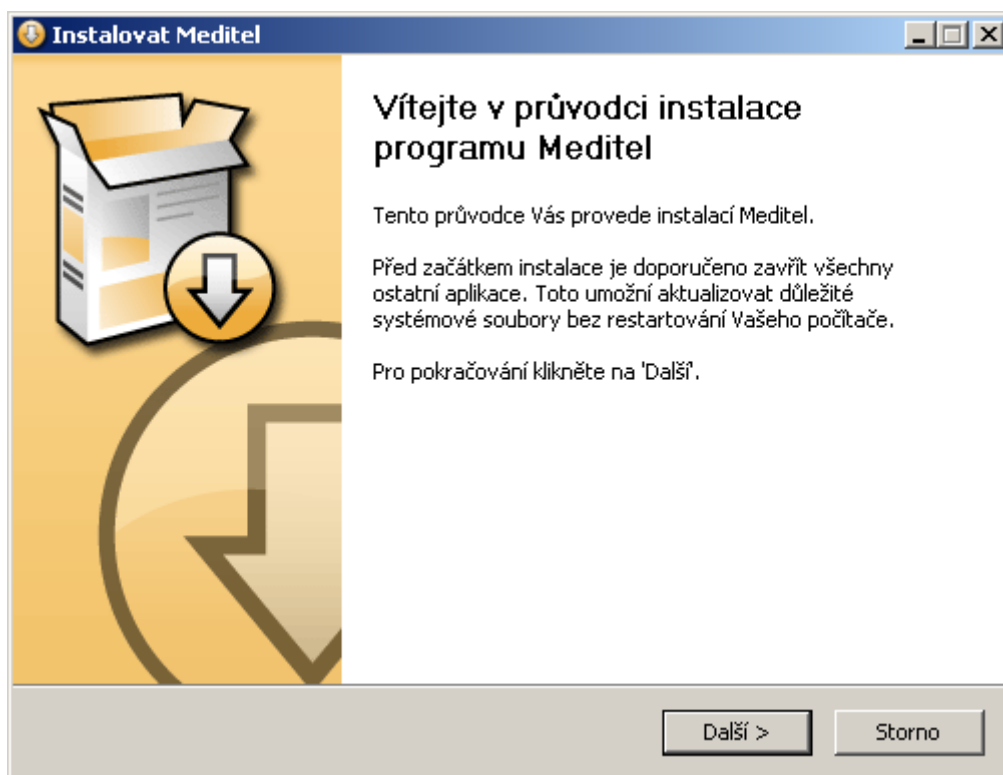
Instalovat Meditel

Vítejte v průvodci instalace programu Meditel

Tento průvodce Vás provede instalací Meditel.

Před začátkem instalace je doporučeno zavřít všechny ostatní aplikace. Toto umožní aktualizovat důležité systémové soubory bez restartování Vašeho počítače.

Pro pokračování klikněte na 'Další'.

Další >

Storno